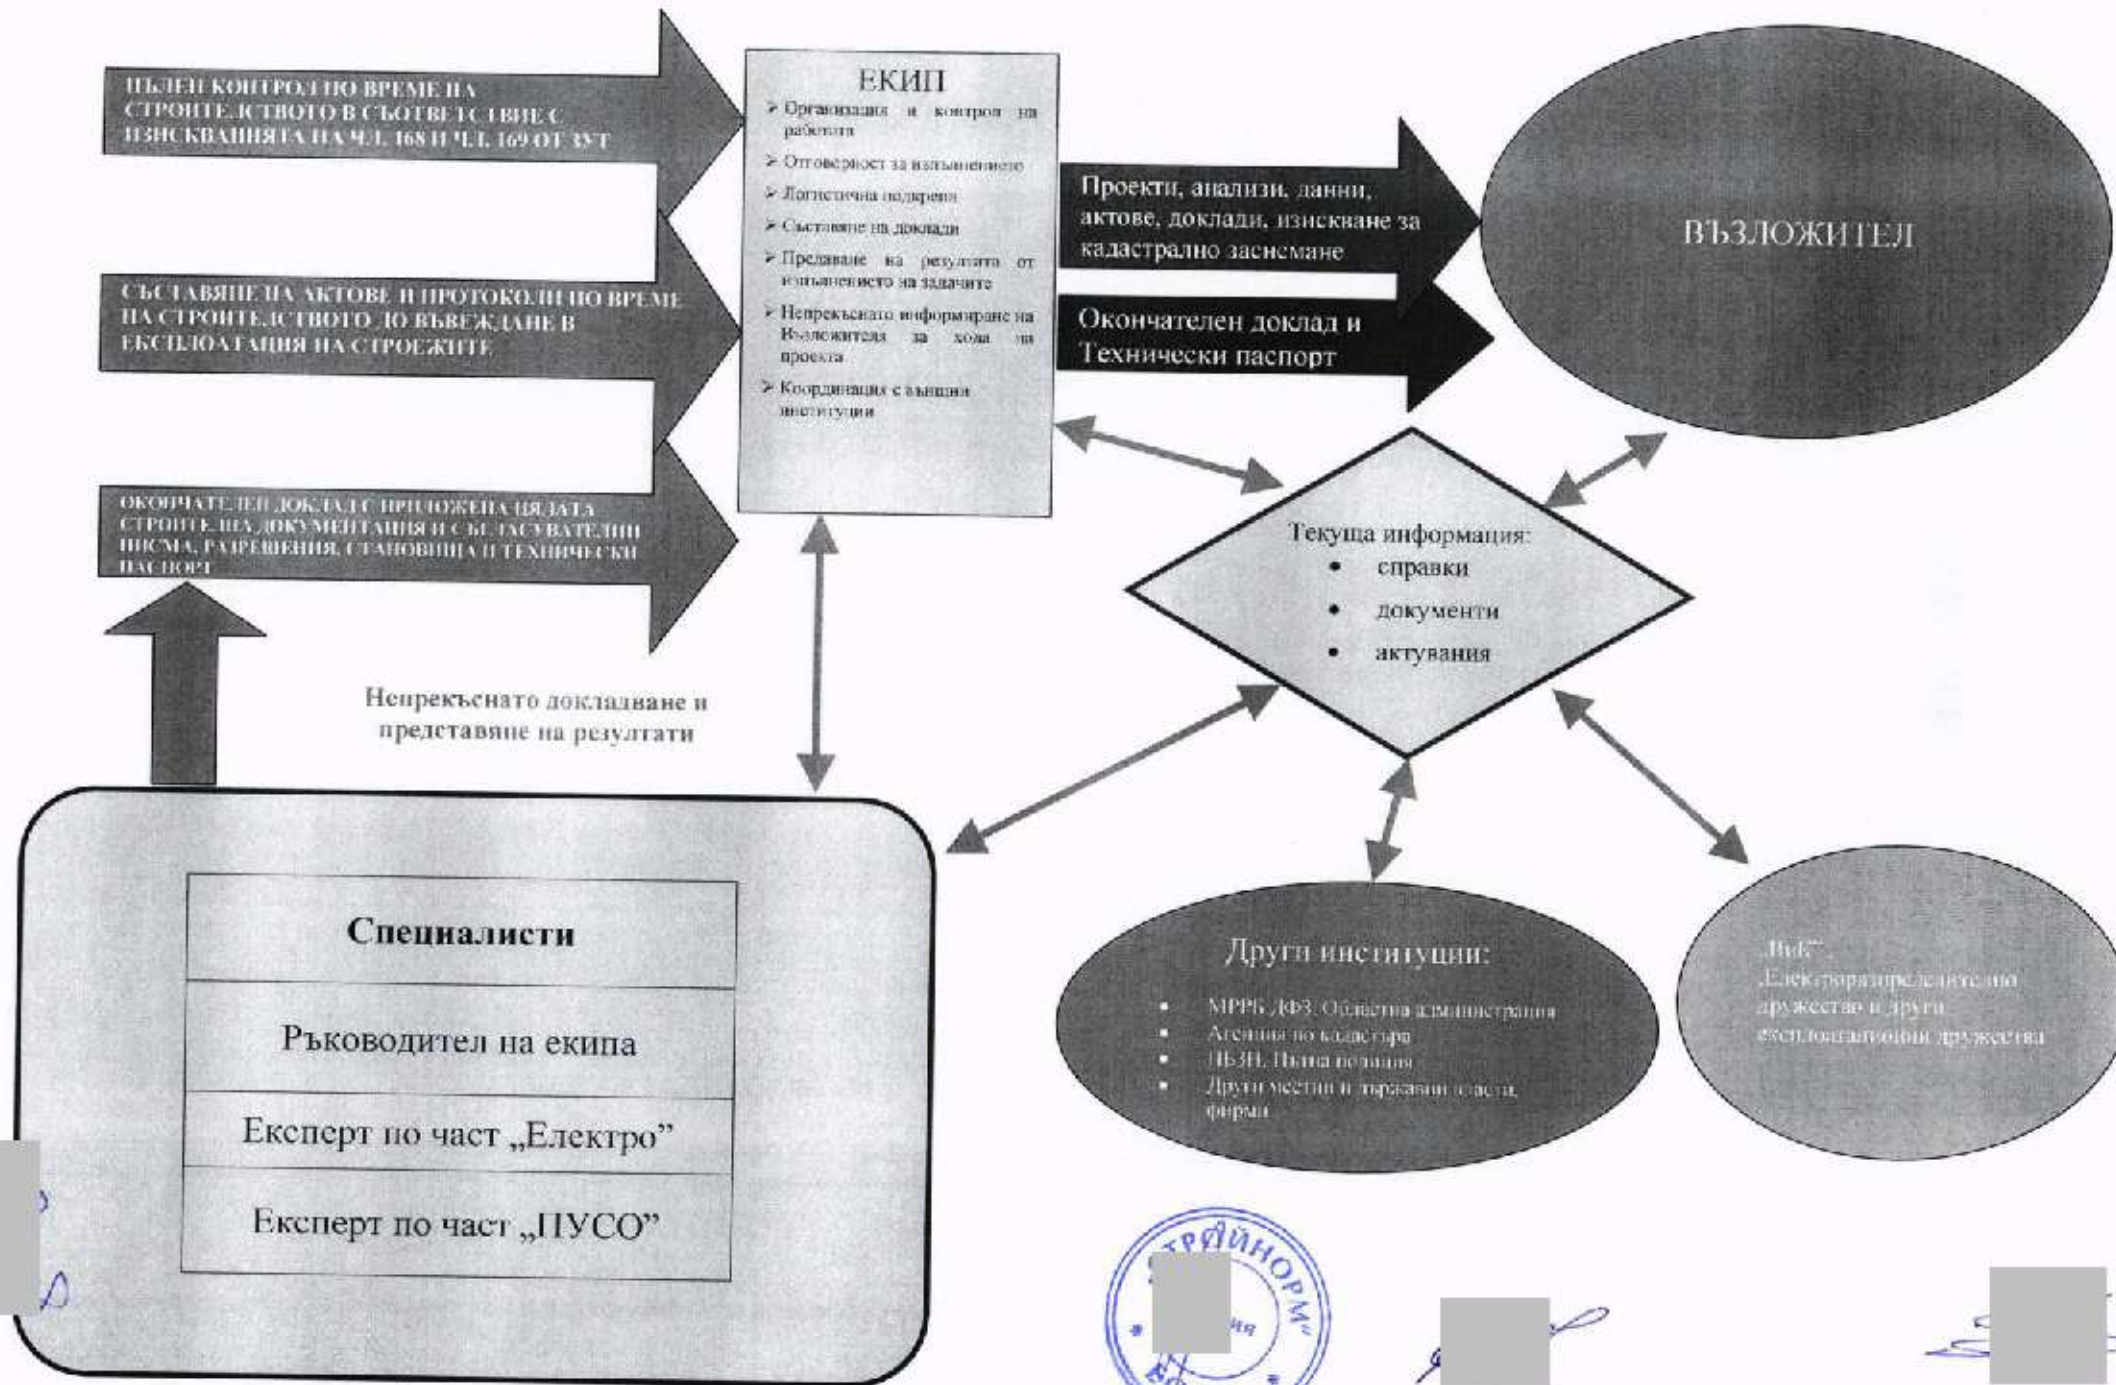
ПЪЛЕН КОНТРОЛ ПО ВРЕМЕ НА СТРОИТЕЛСТВОТО В СЪОТВЕТСТВИЕ С ИЗИСКВАНИЯТА НА ЧЛ. 168 И ЧЛ. 169 ОТ ЗУТ

СЪСТАВЯНЕ НА АКТОВЕ И ПРОТОКОЛИ ПО ВРЕМЕ НА СТРОИТЕЛСТВОТО ДО ВЪВЕЖДАНЕ В ЕКСПЛОАТАЦИЯ НА СТРОЕЖИТЕ

ОКОНЧАТЕЛЕН ДОКЛАД С ПРИЛОЖЕНА ЦЯЛАТА СТРОИТЕЛНА ДОКУМЕНТАЦИЯ И СЪГЛАСУВАТЕЛНИ ПИСМА, РАЗРЕШЕНИЯ, СТАНОВИЩА И ТЕХНИЧЕСКИ ПАСПОРТ

ЕКИП
➢ Организация и контрол на работата
➢ Отговорност за изпълнението
➢ Логистична подкрепа
➢ Съставяне на доклади
➢ Предаване на резултата от изпълнението на задачите
➢ Непрекъснато информиране на Възложителя за хода на проекта
➢ Координация с външни институции

Проекти, анализи, данни, актове, доклади, изискване за кадастрално заснемане

Окончателен доклад и Технически паспорт

ВЪЗЛОЖИТЕЛ

Текуща информация:
• справки
• документи
• актувания

Непрекъснато докладване и представяне на резултати

Специалисти
Ръководител на екипа
Експерт по част „Електро"
Експерт по част „ПУСО"

Други институции:
• МРРБ ДФЗ, Областна администрация
• Агенция по кадастъра
• ПБЗН, Пътна полиция
• Други местни и държавни власти, фирми

„ВиК", Електроразпределително дружество и други експлоатационни дружества

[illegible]ТРАЙНОРМ"